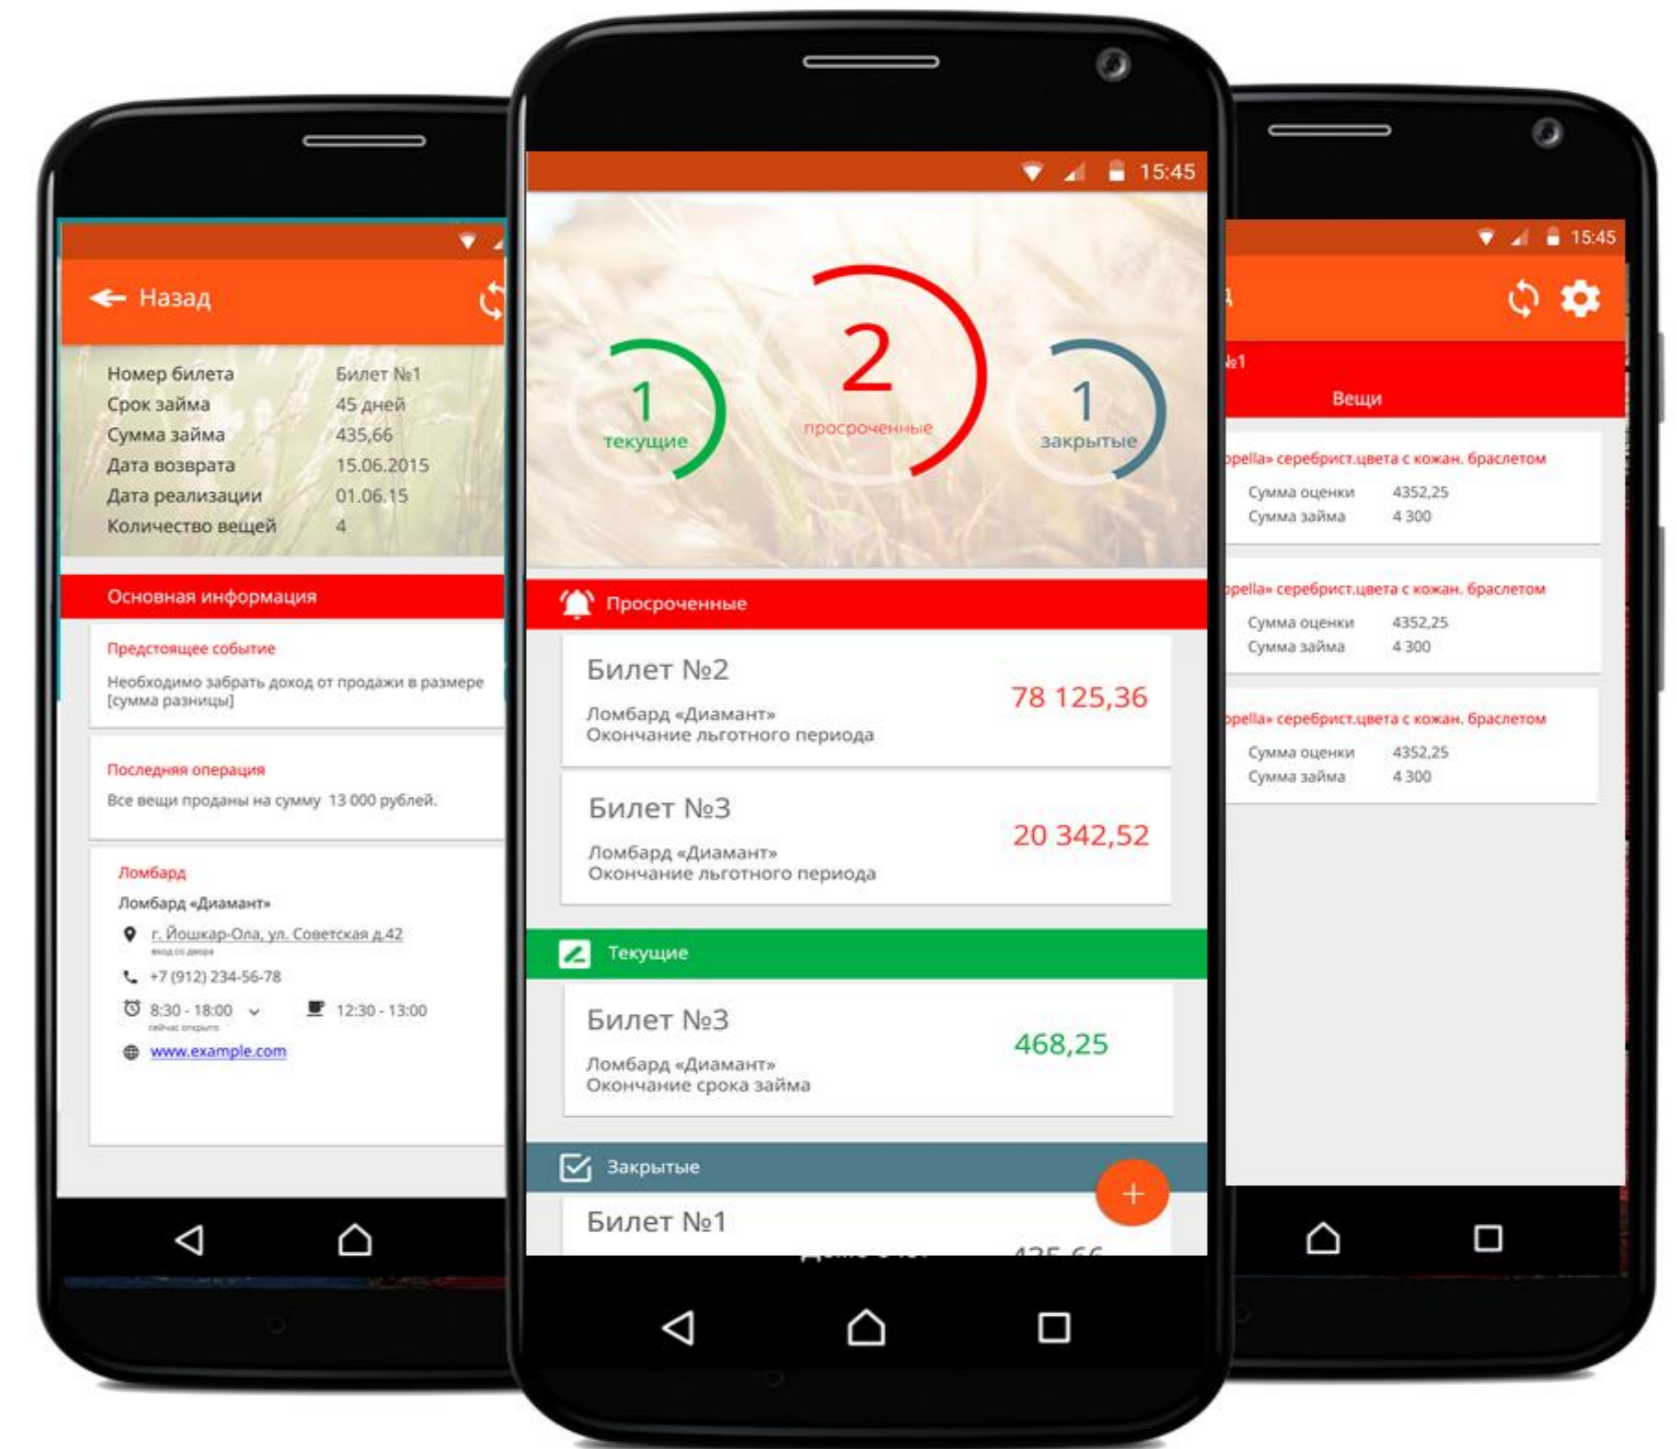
Назад

| Номер билета | Билет №1 |
|---|---|
| Срок займа | 45 дней |
| Сумма займа | 435,66 |
| Дата возврата | 15.06.2015 |
| Дата реализации | 01.06.15 |
| Количество вещей | 4 |

Основная информация

Предстоящее событие
Необходимо забрать доход от продажи в размере [сумма разницы]

Последняя операция
Все вещи проданы на сумму 13 000 рублей.

Ломбард
Ломбард «Диамант»
г. Йошкар-Ола, ул. Советская д.42
вход со двора
+7 (912) 234-56-78
8:30 - 18:00
сейчас открыто
12:30 - 13:00
www.example.com

15:45

1 текущие
2 просроченные
1 закрытые

Просроченные

Билет №2
Ломбард «Диамант»
Окончание льготного периода
78 125,36

Билет №3
Ломбард «Диамант»
Окончание льготного периода
20 342,52

Текущие

Билет №3
Ломбард «Диамант»
Окончание срока займа
468,25

Закрытые
+
Билет №1

15:45
№1
Вещи

pella» серебрист.цвета с кожан. браслетом
Сумма оценки 4352,25
Сумма займа 4 300

pella» серебрист.цвета с кожан. браслетом
Сумма оценки 4352,25
Сумма займа 4 300

pella» серебрист.цвета с кожан. браслетом
Сумма оценки 4352,25
Сумма займа 4 300